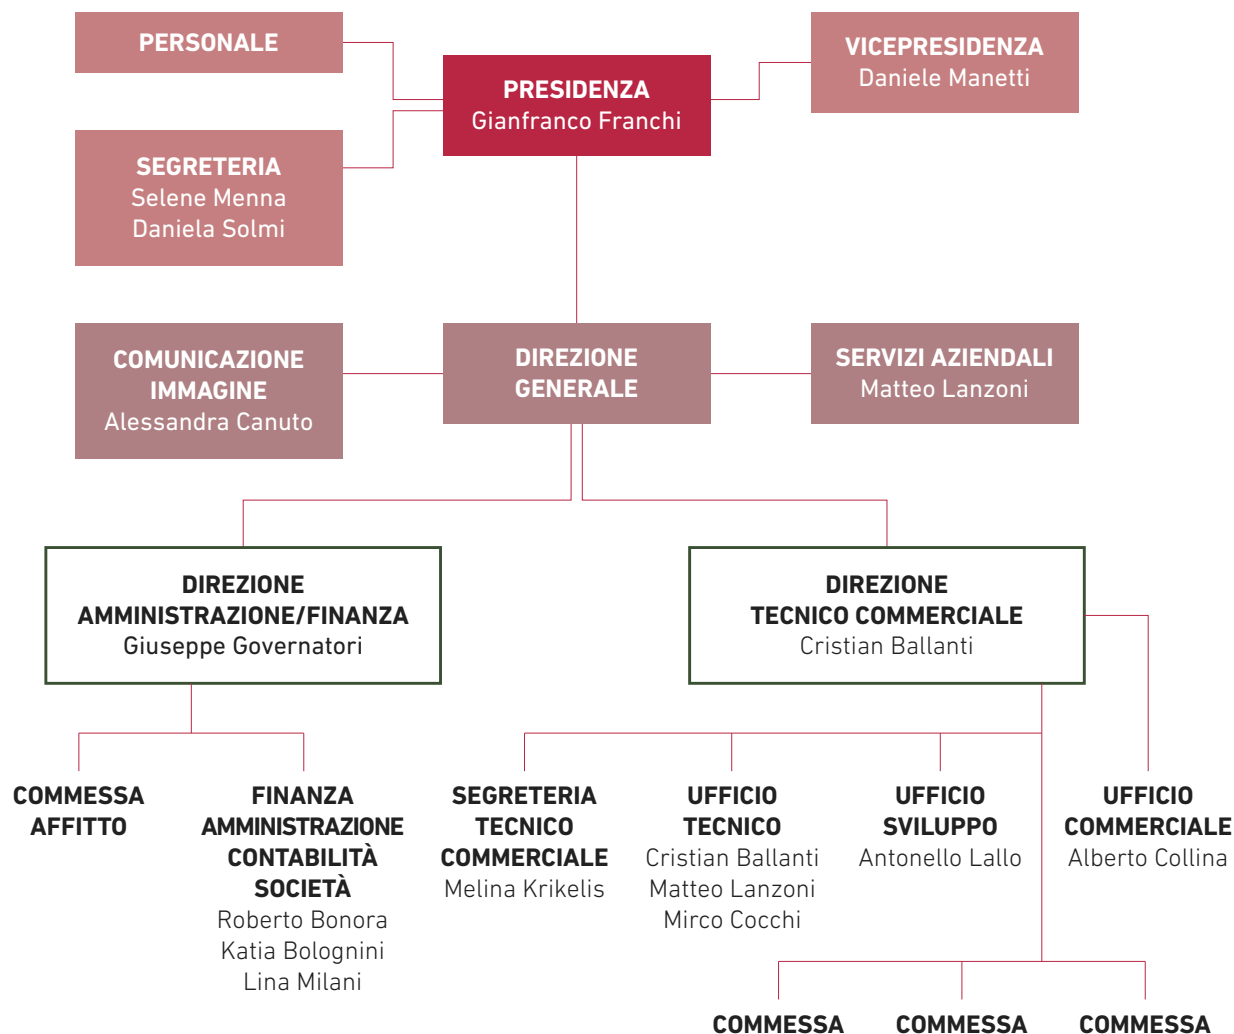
PERSONALE

PRESIDENZA
Gianfranco Franchi

VICEPRESIDENZA
Daniele Manetti

SEGRETERIA
Selene Menna
Daniela Solmi

COMUNICAZIONE
IMMAGINE
Alessandra Canuto

DIREZIONE
GENERALE

SERVIZI AZIENDALI
Matteo Lanzoni

DIREZIONE
AMMINISTRAZIONE/FINANZA
Giuseppe Governatori

DIREZIONE
TECNICO COMMERCIALE
Cristian Ballanti

COMMESSA
AFFITTO

FINANZA
AMMINISTRAZIONE
CONTABILITÀ
SOCIETÀ
Roberto Bonora
Katia Bolognini
Lina Milani

SEGRETERIA
TECNICO
COMMERCIALE
Melina Krikelis

UFFICIO
TECNICO
Cristian Ballanti
Matteo Lanzoni
Mirco Cocchi

UFFICIO
SVILUPPO
Antonello Lallo

UFFICIO
COMMERCIALE
Alberto Collina

COMMESSA

COMMESSA

COMMESSA